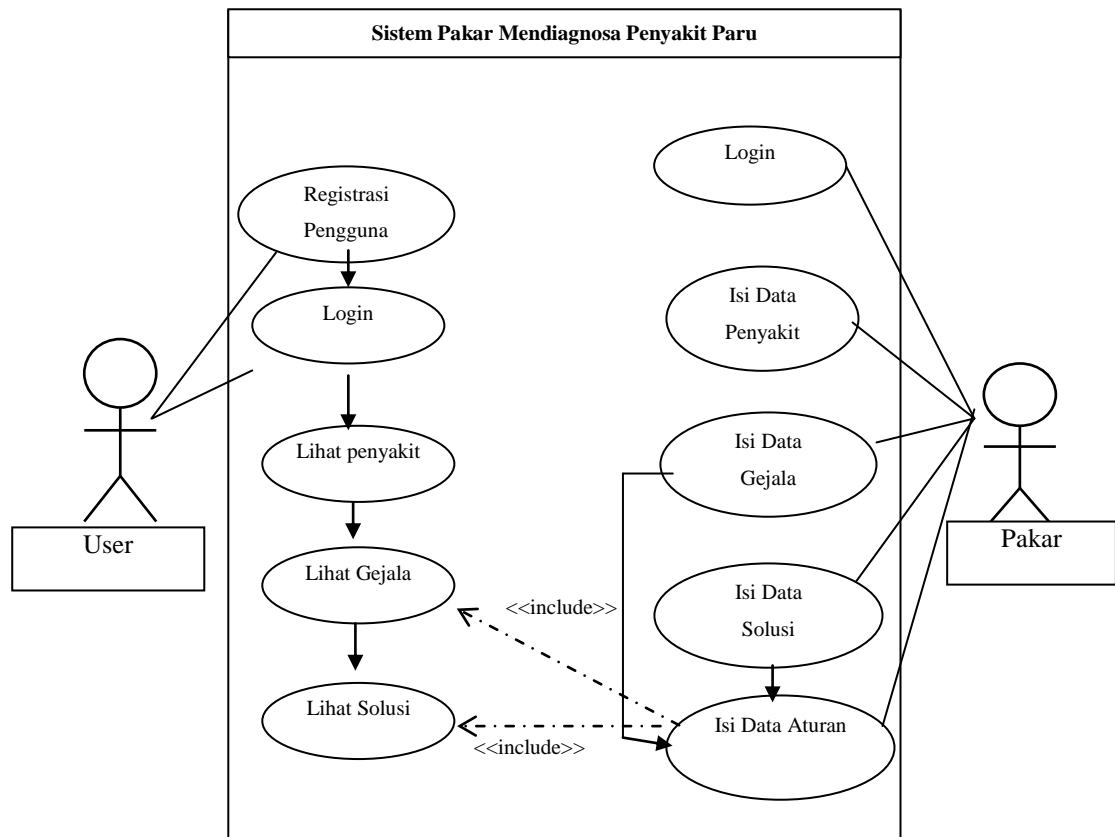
Sistem Pakar Mendiagnosa Penyakit Paru

Registrasi Pengguna

Login

Lihat penyakit

Lihat Gejala

Lihat Solusi

User

Login

Isi Data Penyakit

Isi Data Gejala

Isi Data Solusi

Isi Data Aturan

Pakar

<<include>>

<<include>>